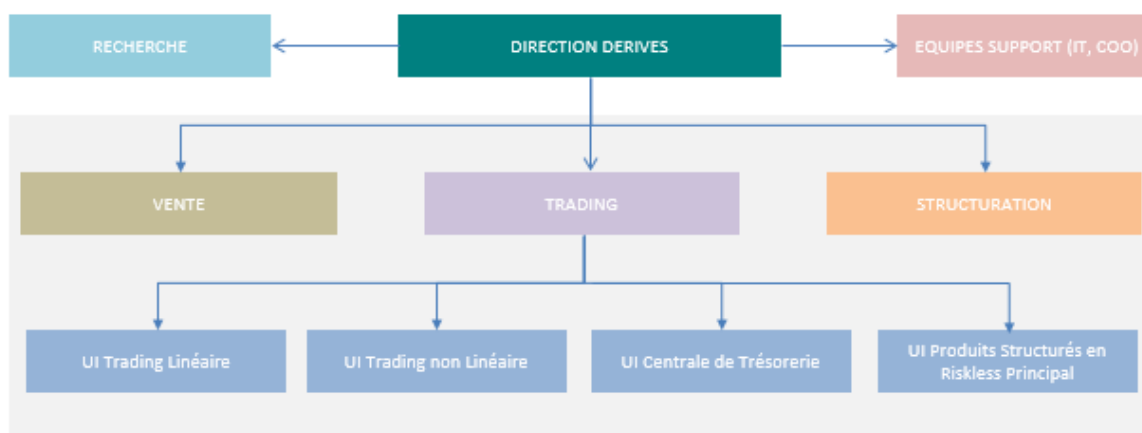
RECHERCHE

DIRECTION DERIVES

EQUIPES SUPPORT (IT, COO)

VENTE

TRADING

STRUCTURATION

UI Trading Linéaire

UI Trading non Linéaire

UI Centrale de Trésorerie

UI Produits Structurés en Riskless Principal